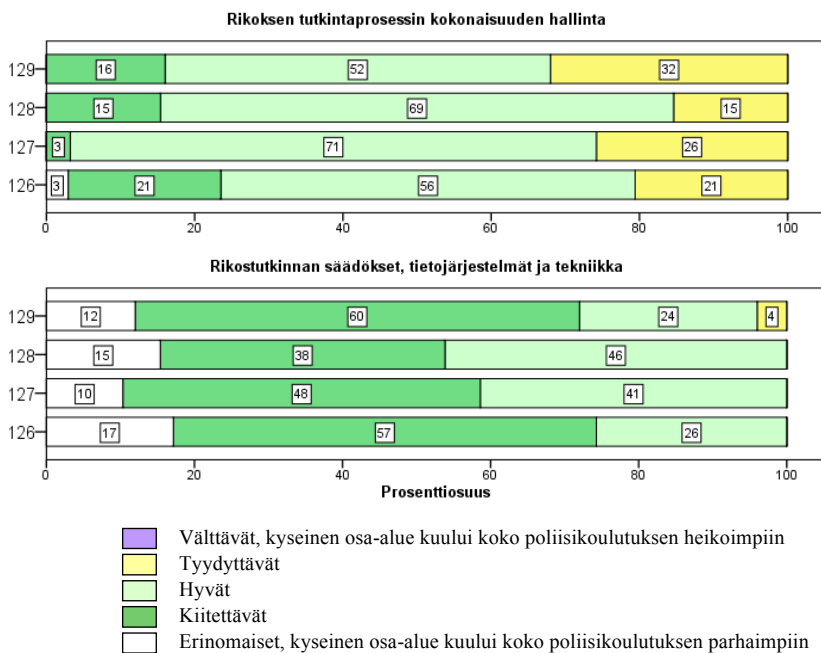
Rikoksen tutkintaprosessin kokonaisuuden hallinta

129: 16, 52, 32
128: 15, 69, 15
127: 3, 71, 26
126: 3, 21, 56, 21

0 20 40 60 80 100

Rikostutkinnan säädökset, tietojärjestelmät ja tekniikka

129: 12, 60, 24, 4
128: 15, 38, 46
127: 10, 48, 41
126: 17, 57, 26

0 20 40 60 80 100
Prosenttiosuus

Välttävät, kyseinen osa-alue kuului koko poliisikoulutuksen heikoimpiin
Tyydyttävät
Hyvät
Kiitettävät
Erinomaiset, kyseinen osa-alue kuului koko poliisikoulutuksen parhaimpiin